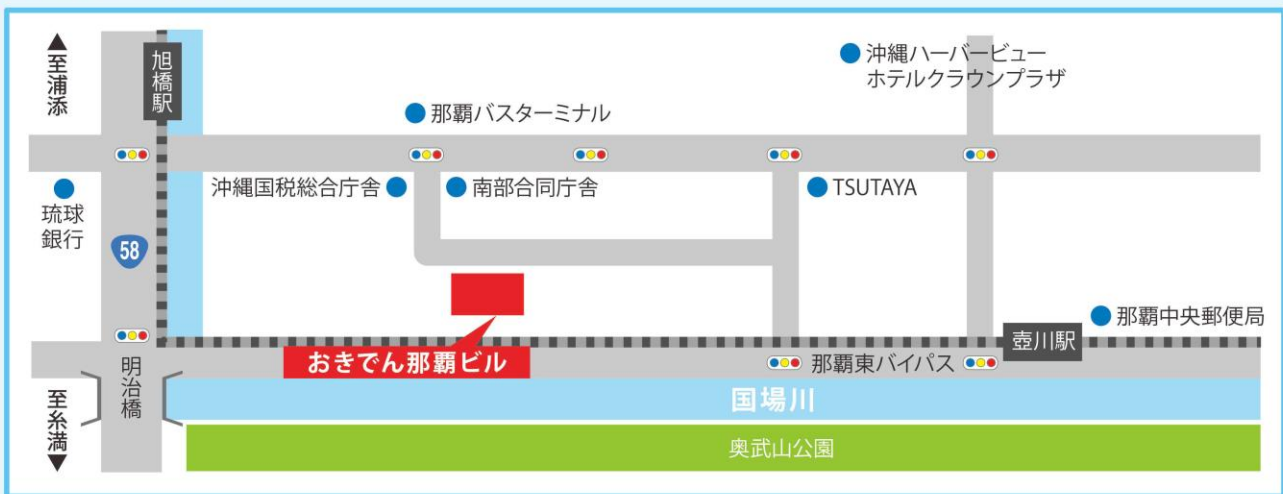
▲至浦添

旭橋駅

沖縄ハーバービュー ホテルクラウンプラザ

那覇バスターミナル

琉球銀行

沖縄国税総合庁舎

南部合同庁舎

TSUTAYA

58

那覇中央郵便局

壺川駅

おきでん那覇ビル

明治橋

那覇東バイパス

至糸満▼

国場川

奥武山公園